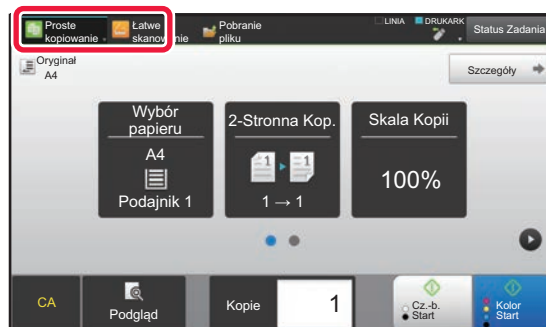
Proste kopiowanie
Łatwe skanowanie
Pobranie pliku
LINIA
DRUKARK
Status Zadania

Oryginał
A4

Szczegóły

Wybór papieru
A4
Podajnik 1

2-Stronna Kop.
1 → 1

Skala Kopii
100%

CA
Podgląd
Kopie
1
Cz.-b. Start
Kolor Start